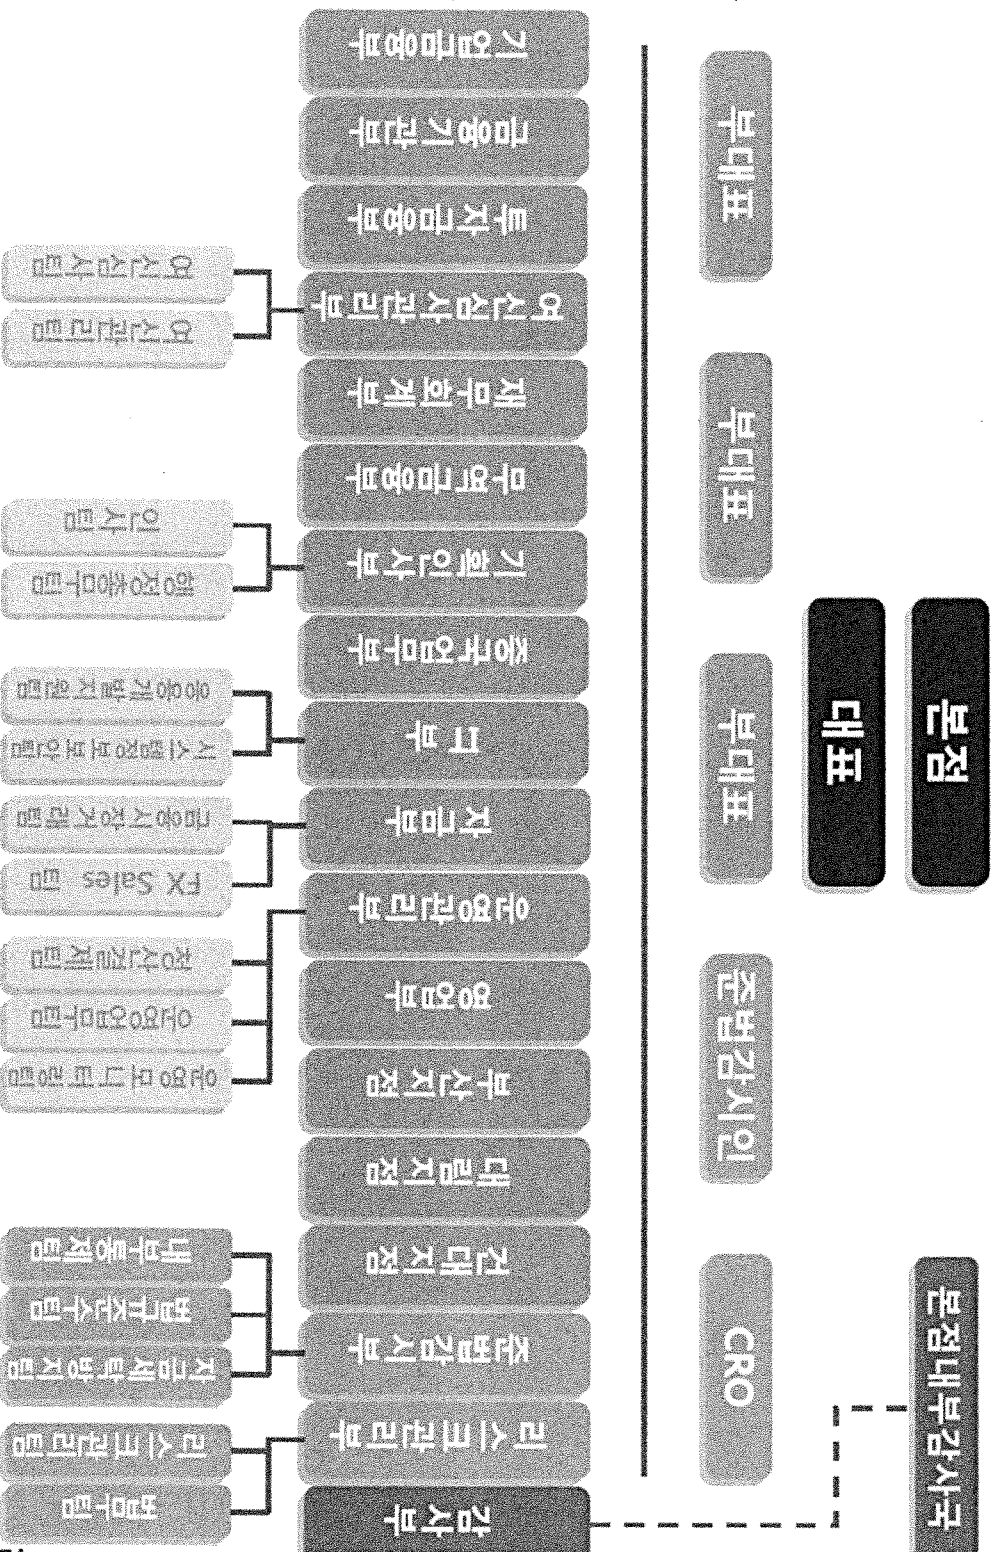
본점

대표

본점내부감사국

부대표

부대표

부대표

준법감시인

CRO

감사부

리스크관리부

준법감시부

전대지점

대림지점

부산지점

영업부

운영관리부

자금부

IT부

종합업무부

기획인사부

무역금융부

재무회계부

여신심사관리부

투자금융부

금융기관부

기업금융부

법무팀

리스크관리팀

자금세탁방지팀

법규준수팀

내부통제팀

운영모니터링팀

운영업무팀

중앙결제팀

FX Sales 팀

금융시장거래팀

시스템운영보안팀

응용개발지원팀

행정총무팀

인사팀

여신관리팀

여신심사팀